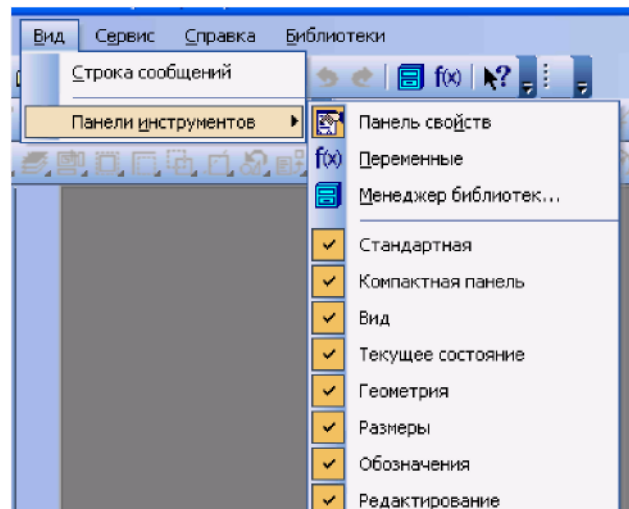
Вид Сервис Справка Библиотеки

Строка сообщений

Панели инструментов

f(x)

Панель свойств

f(x) Переменные

Менеджер библиотек...

Стандартная

Компактная панель

Вид

Текущее состояние

Геометрия

Размеры

Обозначения

Редактирование